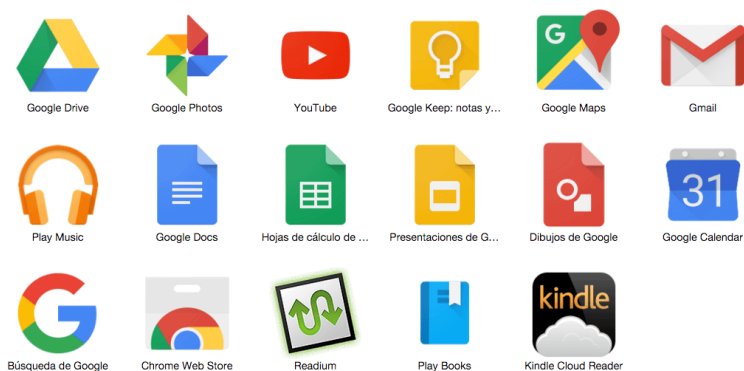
G

Google Drive

Google Photos

YouTube

Google Keep: notas y...

Google Maps

Gmail

Play Music

Google Docs

Hojas de cálculo de ...

Presentaciones de G...

Dibujos de Google

31

Google Calendar

Búsqueda de Google

Chrome Web Store

Readium

Play Books

kindle

Kindle Cloud Reader